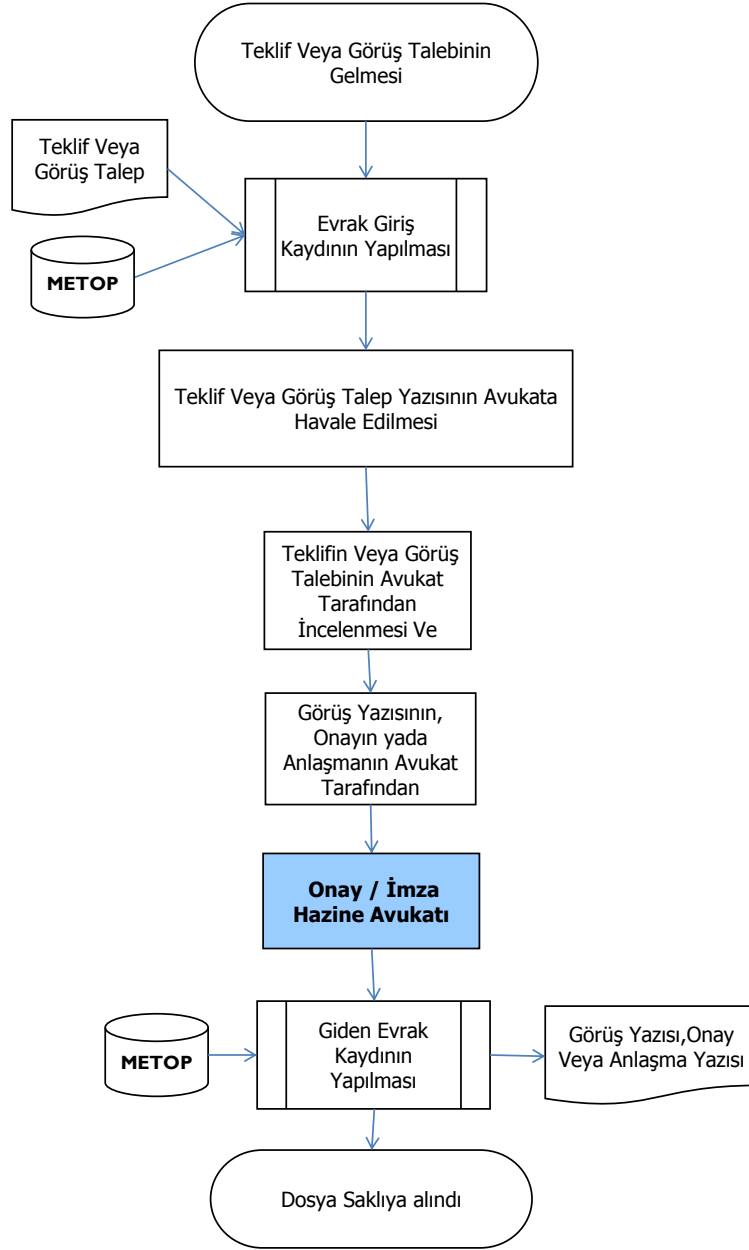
Teklif Veya Görüş Talebinin Gelmesi

Teklif Veya Görüş Talep

METOP

Evrak Giriş Kaydının Yapılması

Teklif Veya Görüş Talep Yazısının Avukata Havale Edilmesi

Teklifin Veya Görüş Talebinin Avukat Tarafından İncelenmesi Ve

Görüş Yazısının, Onayın yada Anlaşmanın Avukat Tarafından

Onay / İmza Hazine Avukatı

METOP

Giden Evrak Kaydının Yapılması

Görüş Yazısı,Onay Veya Anlaşma Yazısı

Dosya Saklıya alındı